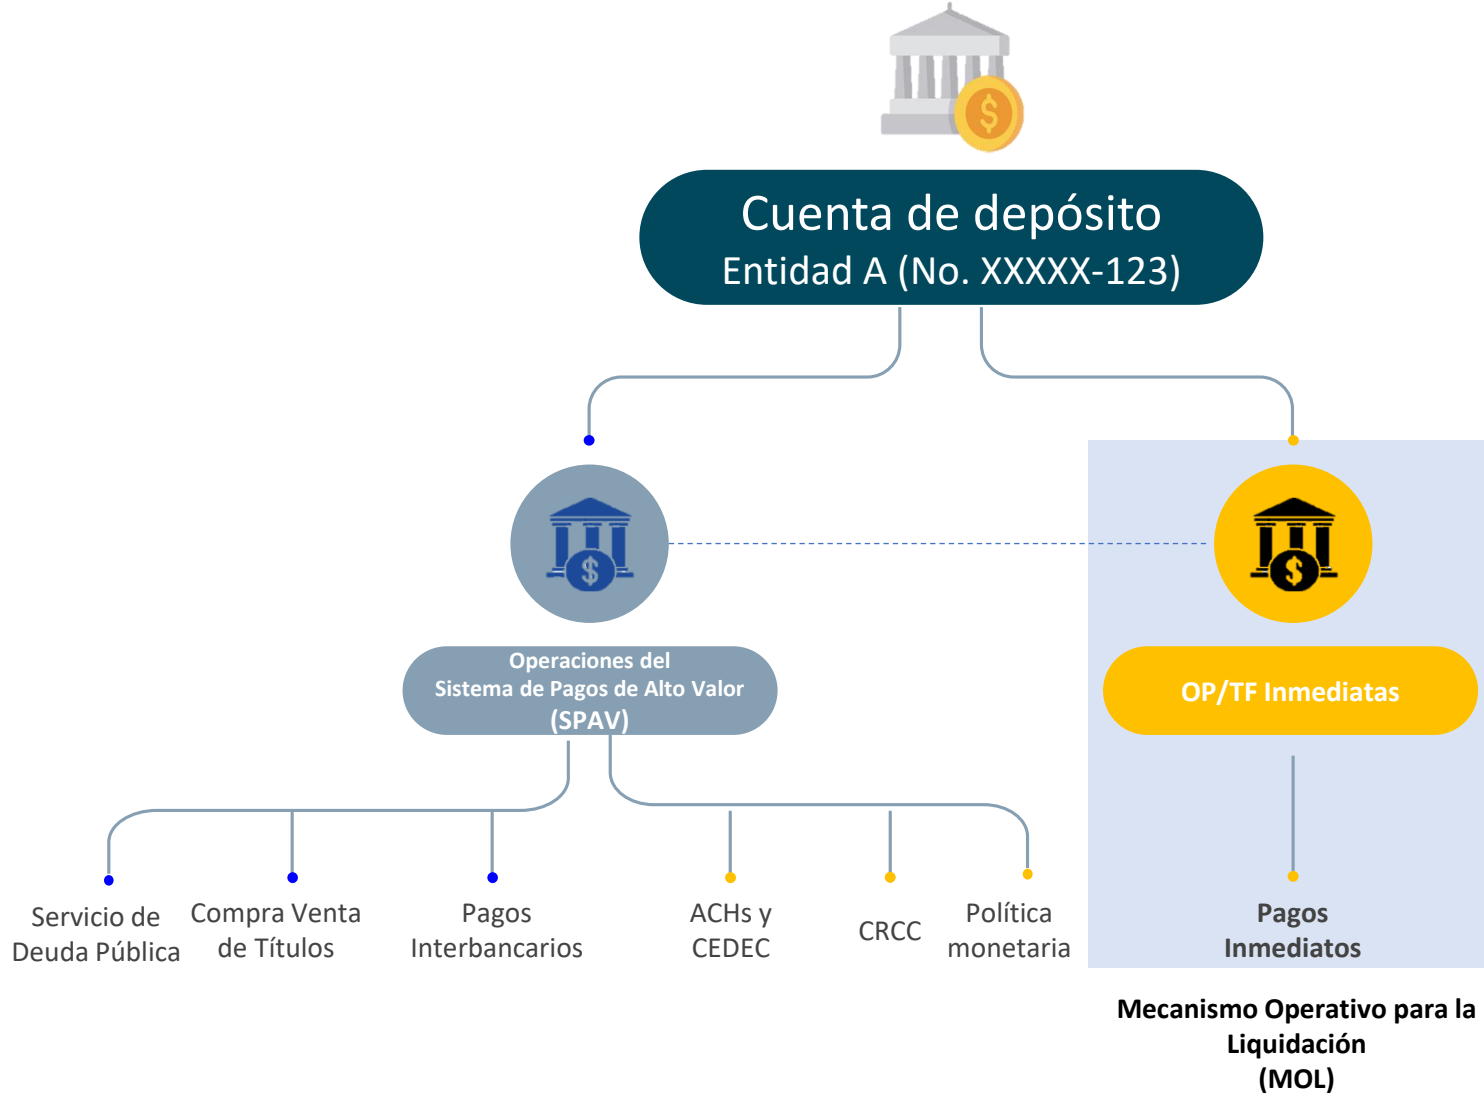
Cuenta de depósito
Entidad A (No. XXXXX-123)

Operaciones del
Sistema de Pagos de Alto Valor
(SPAV)

OP/TF Inmediatas

Servicio de Deuda Pública

Compra Venta de Títulos

Pagos Interbancarios

ACHs y CEDEC

CRCC

Política monetaria

Pagos Inmediatos

Mecanismo Operativo para la Liquidación
(MOL)